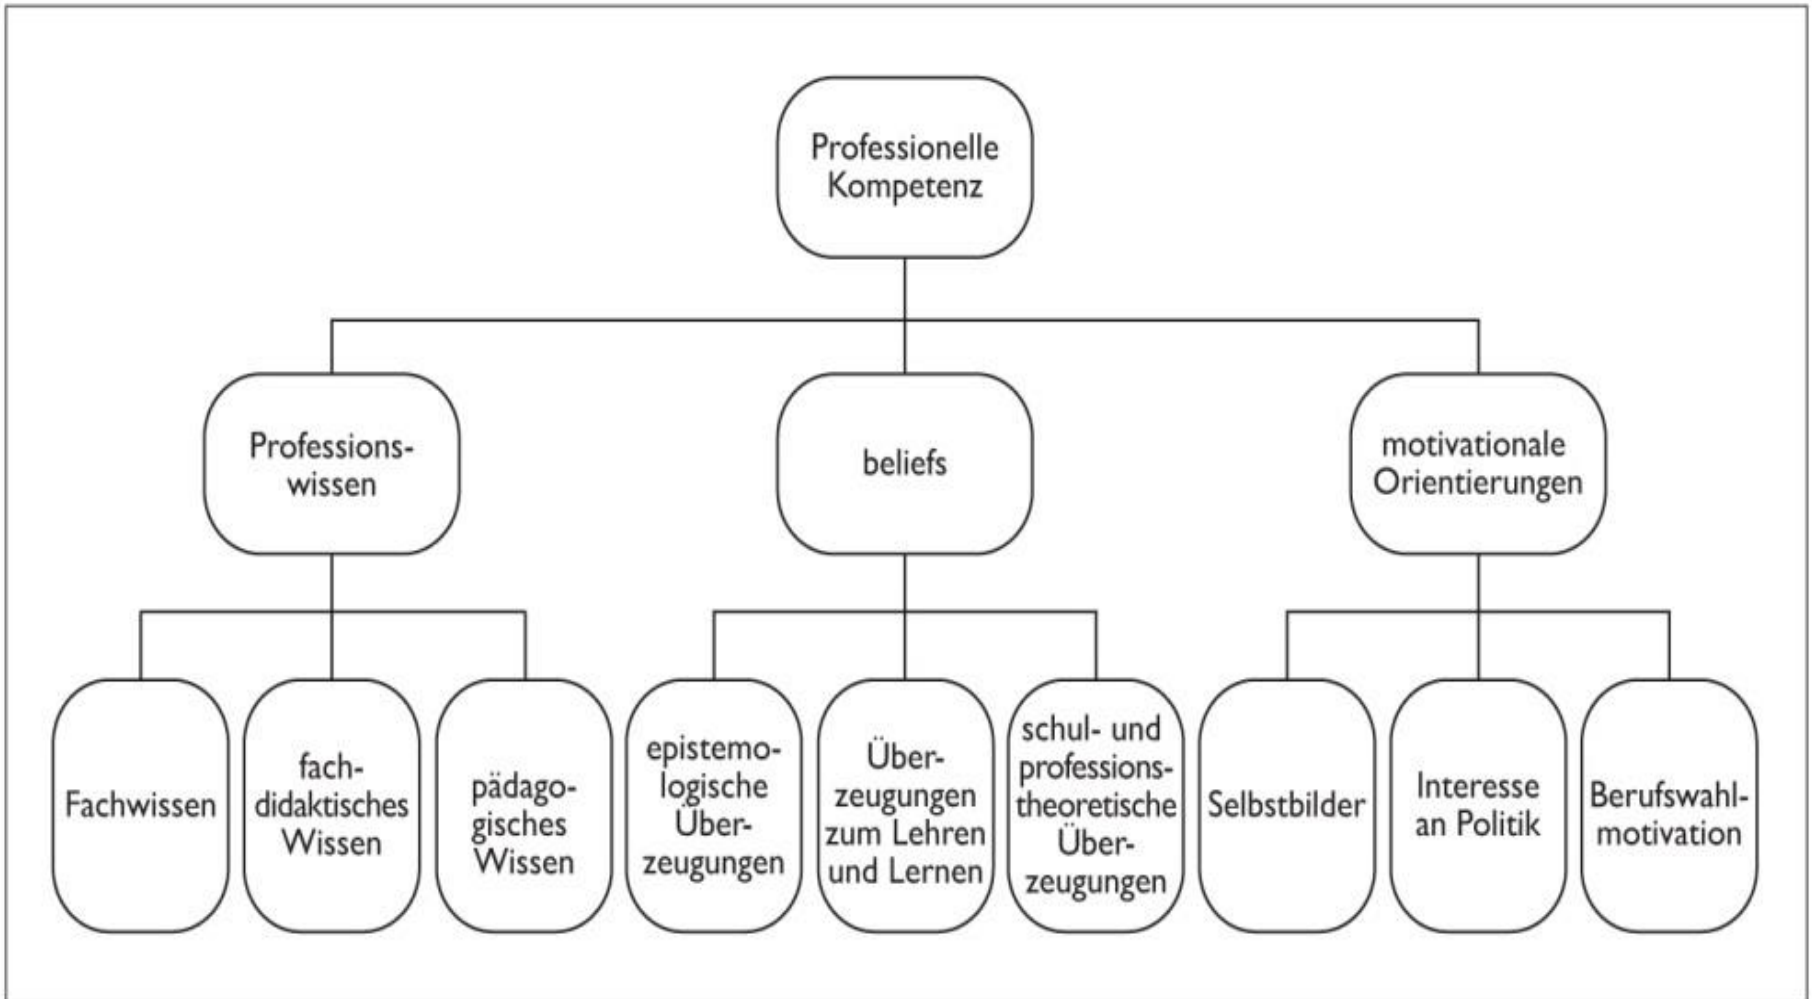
Professionelle Kompetenz

Professionswissen

beliefs

motivationale Orientierungen

Fachwissen

fachdidaktisches Wissen

pädagogisches Wissen

epistemologische Überzeugungen

Überzeugungen zum Lehren und Lernen

schul- und professionstheoretische Überzeugungen

Selbstbilder

Interesse an Politik

Berufswahlmotivation